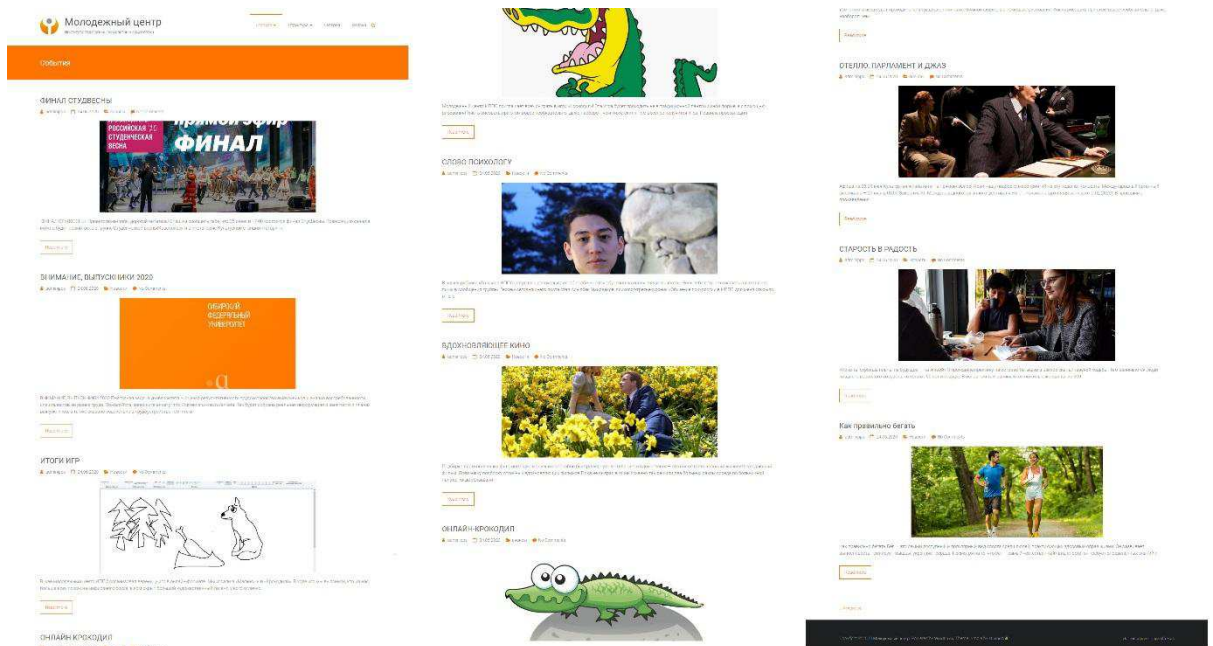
Молодежный центр

События

ФИНАЛ СТУДВЕСНЫ

РОССИЙСКАЯ СТУДЕНЧЕСКАЯ ВЕСНА

ФИНАЛ

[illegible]

Подробнее

ВНИМАНИЕ, ВЫПУСКНИКИ 2020

УРАЛЬСКИЙ ФЕДЕРАЛЬНЫЙ УНИВЕРСИТЕТ

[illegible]

Подробнее

ИТОГИ ИГР

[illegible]

Подробнее

ОНЛАЙН КРОКОДИЛ

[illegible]

Подробнее

СЛОВО ПСИХОЛОГУ

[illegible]

Подробнее

ВДОХНОВЛЯЮЩЕЕ КИНО

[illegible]

Подробнее

ОНЛАЙН-КРОКОДИЛ

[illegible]

Подробнее

ОТЕЛЛО, ПАРЛАМЕНТ И ДЖАЗ

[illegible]

Подробнее

СТАРОСТЬ В РАДОСТЬ

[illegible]

Подробнее

Как правильно бегать

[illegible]

Подробнее

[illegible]